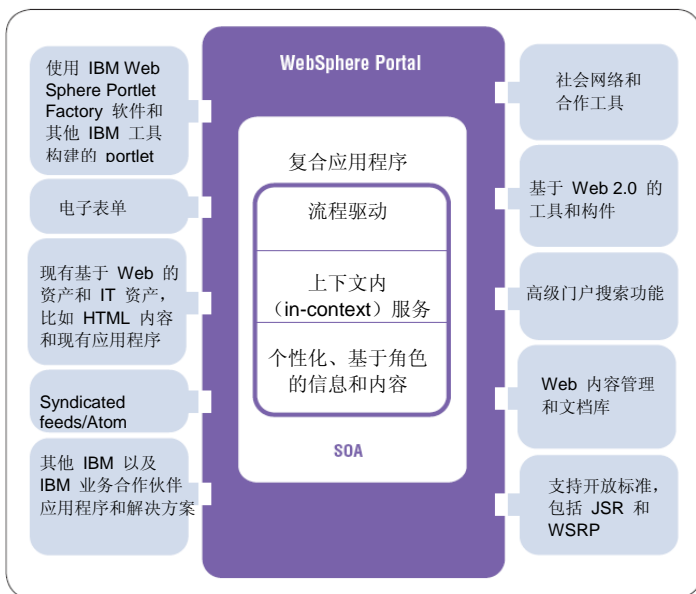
使用 IBM Web Sphere Portlet Factory 软件和其他 IBM 工具构建的 portlet

电子表单

现有基于 Web 的资产和 IT 资产，比如 HTML 内容和现有应用程序

Syndicated feeds/Atom

其他 IBM 以及 IBM 业务合作伙伴应用程序和解决方案

WebSphere Portal

复合应用程序

流程驱动

上下文内（in-context）服务

个性化、基于角色的信息和内容

SOA

社会网络和合作工具

基于 Web 2.0 的工具和构件

高级门户搜索功能

Web 内容管理和文档库

支持开放标准，包括 JSR 和 WSRP